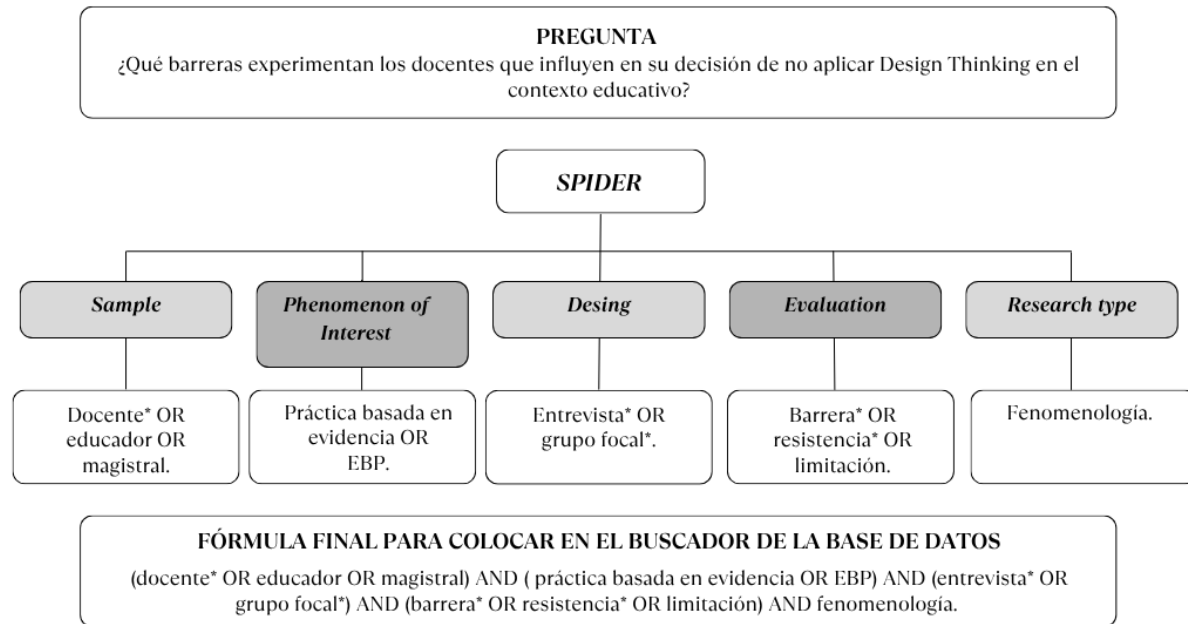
PREGUNTA
¿Qué barreras experimentan los docentes que influyen en su decisión de no aplicar Design Thinking en el contexto educativo?

SPIDER

Sample

Docente* OR educador OR magistral.

Phenomenon of Interest

Práctica basada en evidencia OR EBP.

Desing

Entrevista* OR grupo focal*.

Evaluation

Barrera* OR resistencia* OR limitación.

Research type

Fenomenología.

FÓRMULA FINAL PARA COLOCAR EN EL BUSCADOR DE LA BASE DE DATOS
(docente* OR educador OR magistral) AND ( práctica basada en evidencia OR EBP) AND (entrevista* OR grupo focal*) AND (barrera* OR resistencia* OR limitación) AND fenomenología.